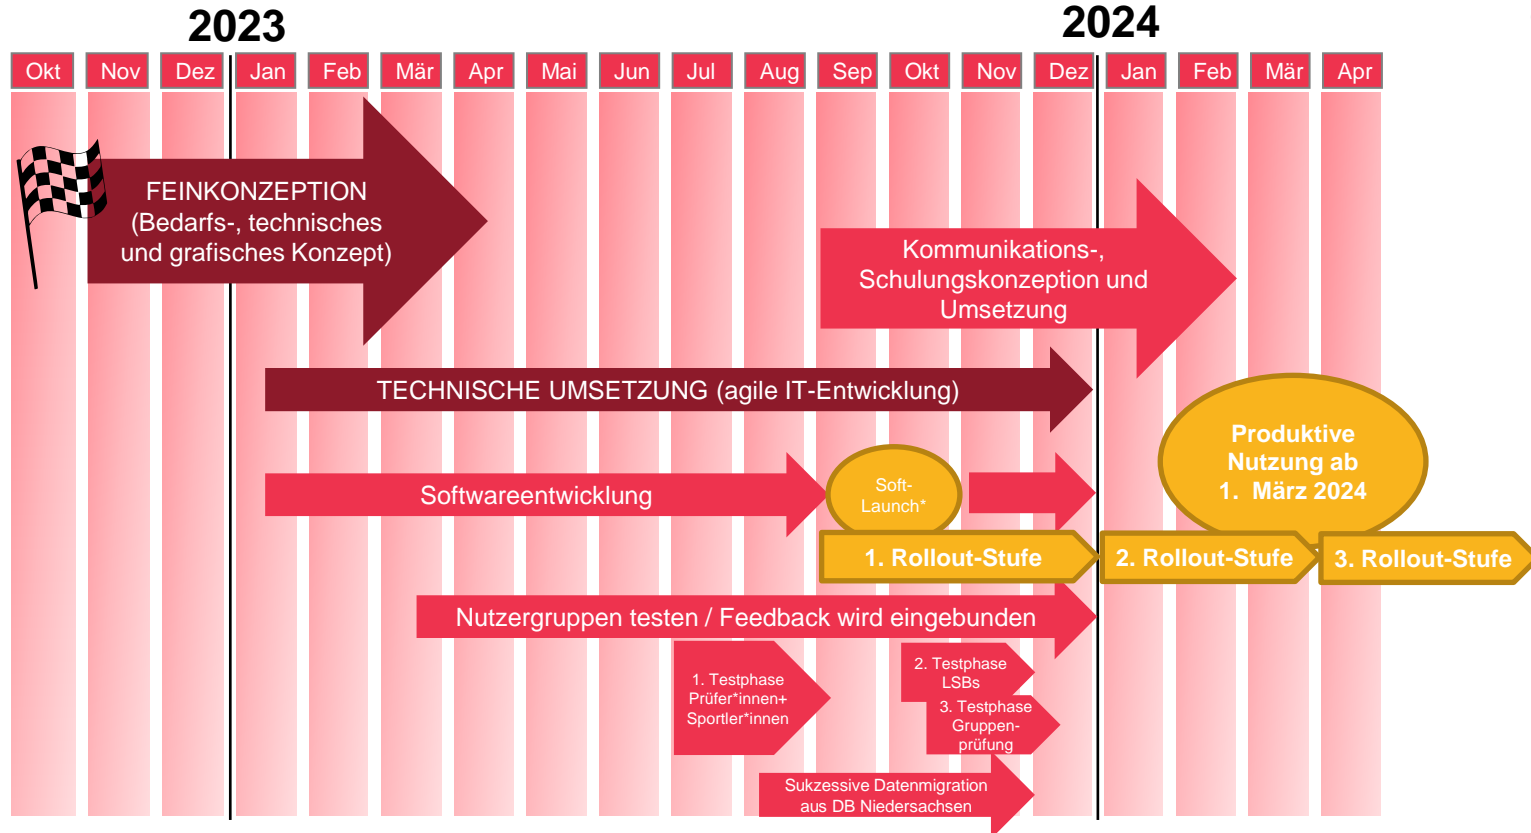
2023

2024

| Okt | Nov | Dez | Jan | Feb | Mär | Apr | Mai | Jun | Jul | Aug | Sep | Okt | Nov | Dez | Jan | Feb | Mär | Apr |
|---|---|---|---|---|---|---|---|---|---|---|---|---|---|---|---|---|---|---|

FEINKONZEPTION (Bedarfs-, technisches und grafisches Konzept)

Kommunikations-, Schulungskonzeption und Umsetzung

TECHNISCHE UMSETZUNG (agile IT-Entwicklung)

Produktive Nutzung ab 1. März 2024

Softwareentwicklung

Soft-Launch*

1. Rollout-Stufe

2. Rollout-Stufe

3. Rollout-Stufe

Nutzergruppen testen / Feedback wird eingebunden

1. Testphase Prüfer*innen+ Sportler*innen

2. Testphase LSBs

3. Testphase Gruppen-prüfung

Sukzessive Datenmigration aus DB Niedersachsen